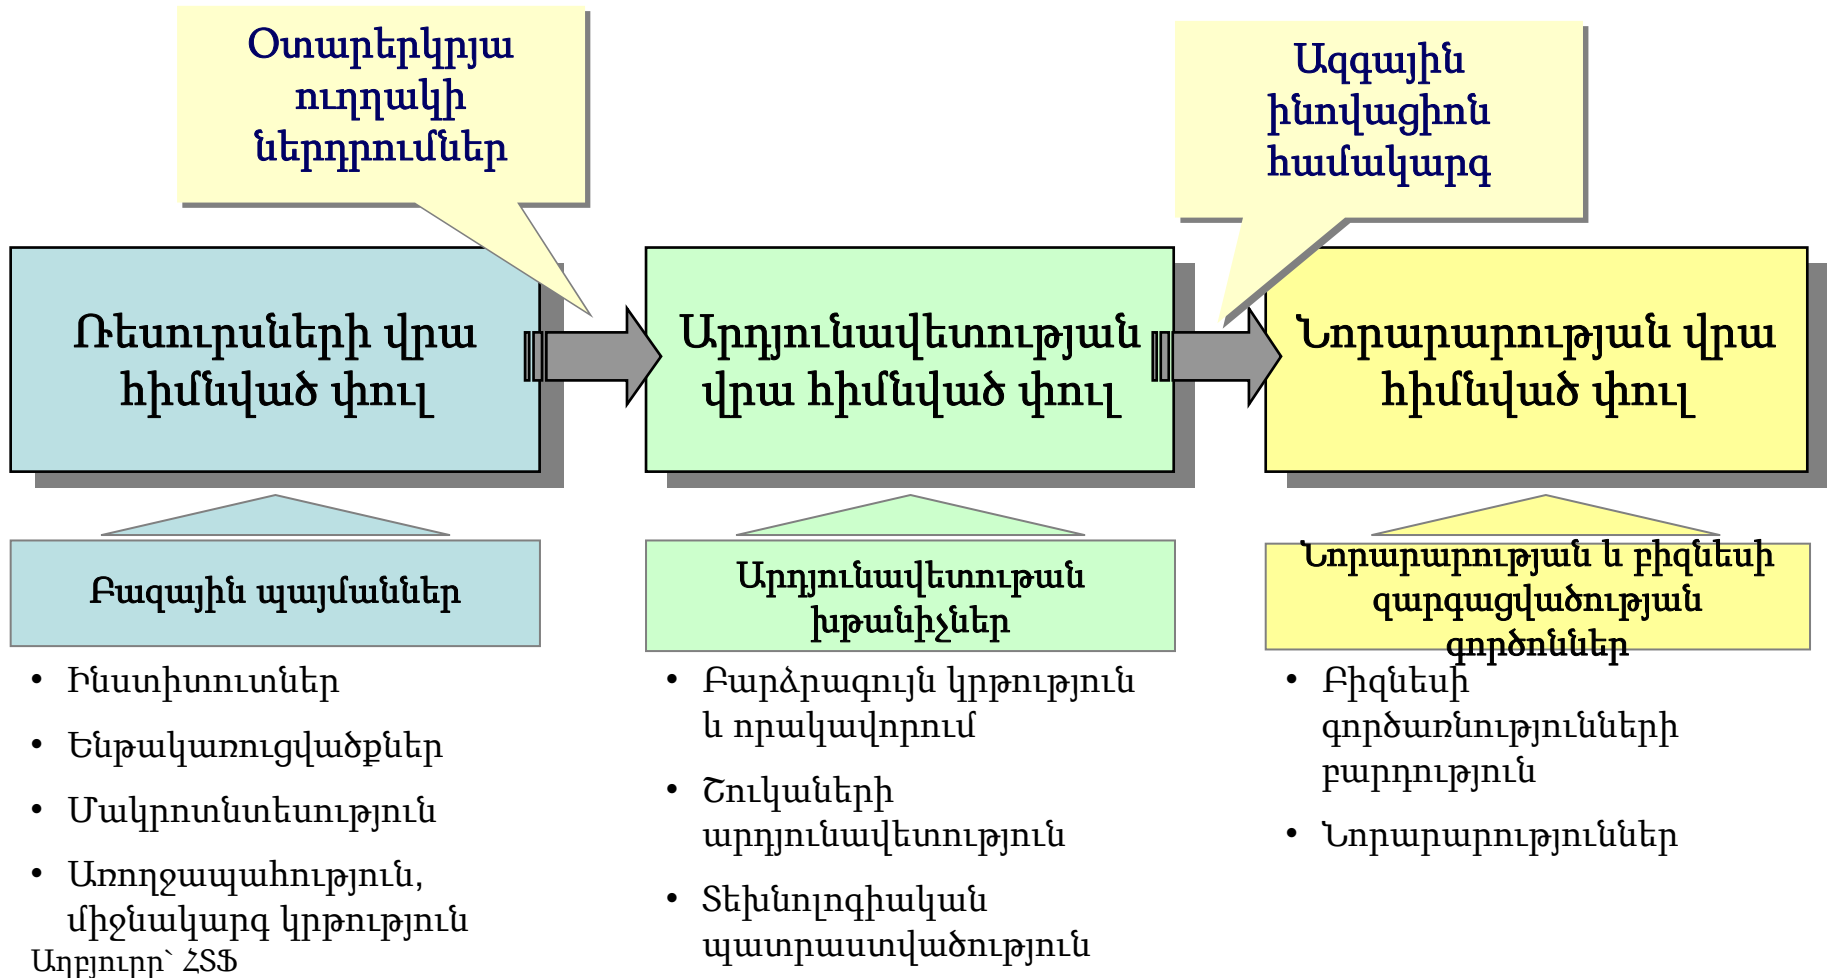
Օտարերկրյա ուղղակի ներդրումներ

Ազգային ինովացիոն համակարգ

Ռեսուրսների վրա հիմնված փուլ

Արդյունավետության վրա հիմնված փուլ

Նորարարության վրա հիմնված փուլ

Բազային պայմաններ

• Ինստիտուտներ
• Ենթակառուցվածքներ
• Մակրոտնտեսություն
• Առողջապահություն, միջնակարգ կրթություն

Արդյունավետության խթանիչներ

• Բարձրագույն կրթություն և որակավորում
• Շուկաների արդյունավետություն
• Տեխնոլոգիական պատրաստվածություն

Նորարարության և բիզնեսի զարգացվածության գործոններ

• Բիզնեսի գործառնությունների բարդություն
• Նորարարություններ

Աղբյուրը` ՀՏՖ